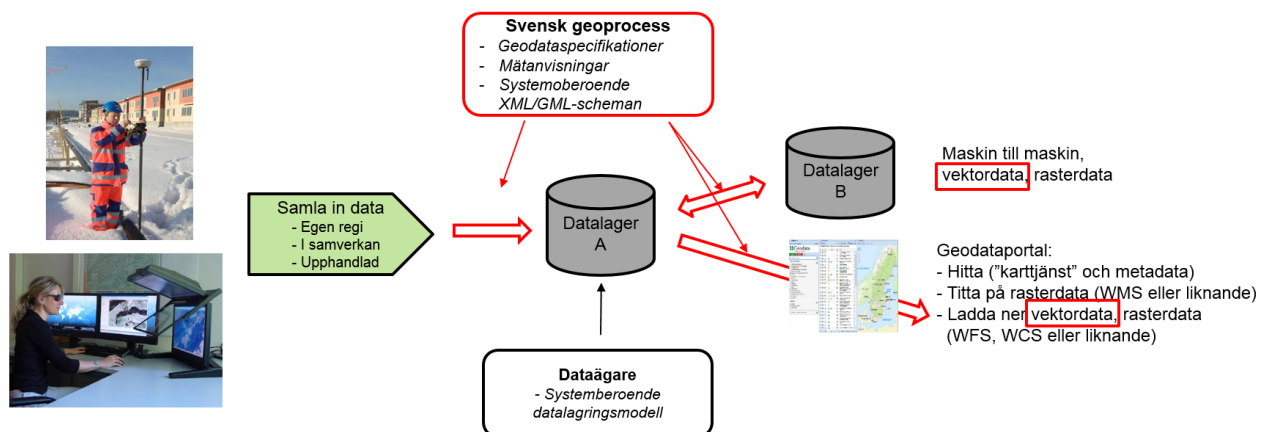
Svensk geoprocess
- Geodataspecifikationer
- Mätanvisningar
- Systemoberoende XML/GML-scheman

Samla in data
- Egen regi
- I samverkan
- Upphandlad

Datalager A

Datalager B

Maskin till maskin, vektordata, rasterdata

Geodataportal:
- Hitta (”karttjänst” och metadata)
- Titta på rasterdata (WMS eller liknande)
- Ladda ner vektordata, rasterdata (WFS, WCS eller liknande)

Dataägare
- Systemberoende datalagringsmodell